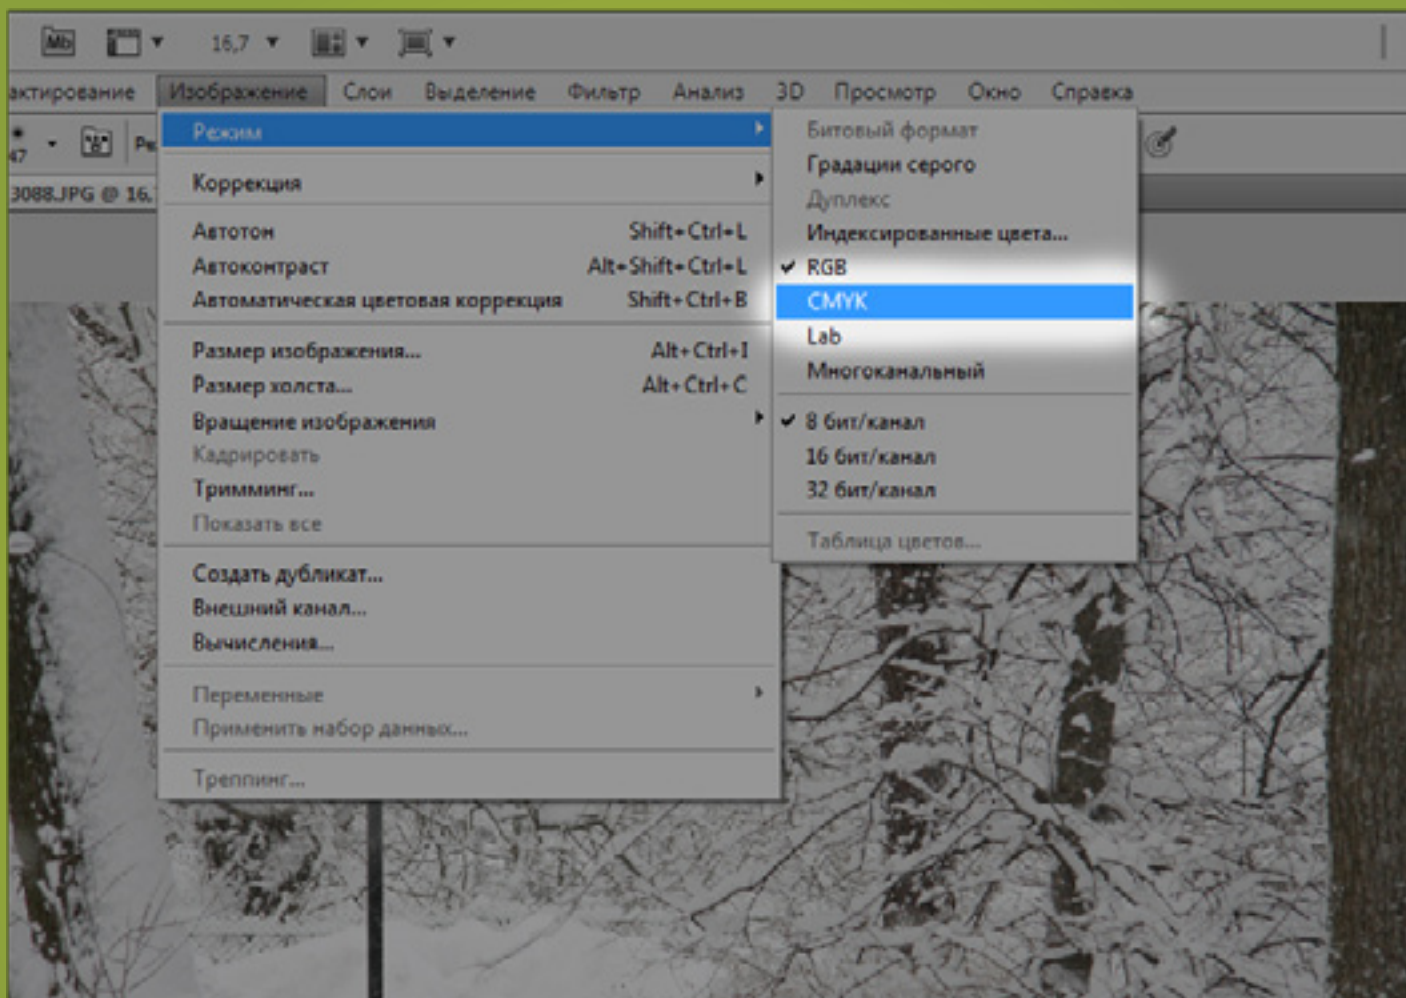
Mb 16,7

актирование Изображение Слои Выделение Фильтр Анализ 3D Просмотр Окно Справка

3088.JPG @ 16,

Режим
Коррекция
Автотон Shift+Ctrl+L
Автоконтраст Alt+Shift+Ctrl+L
Автоматическая цветовая коррекция Shift+Ctrl+B
Размер изображения... Alt+Ctrl+I
Размер холста... Alt+Ctrl+C
Вращение изображения
Кадрировать
Тримминг...
Показать все
Создать дубликат...
Внешний канал...
Вычисления...
Переменные
Применить набор данных...
Треппинг...

Битовый формат
Градации серого
Дуплекс
Индексированные цвета...
✔ RGB
CMYK
Lab
Многоканальный
✔ 8 бит/канал
16 бит/канал
32 бит/канал
Таблица цветов...